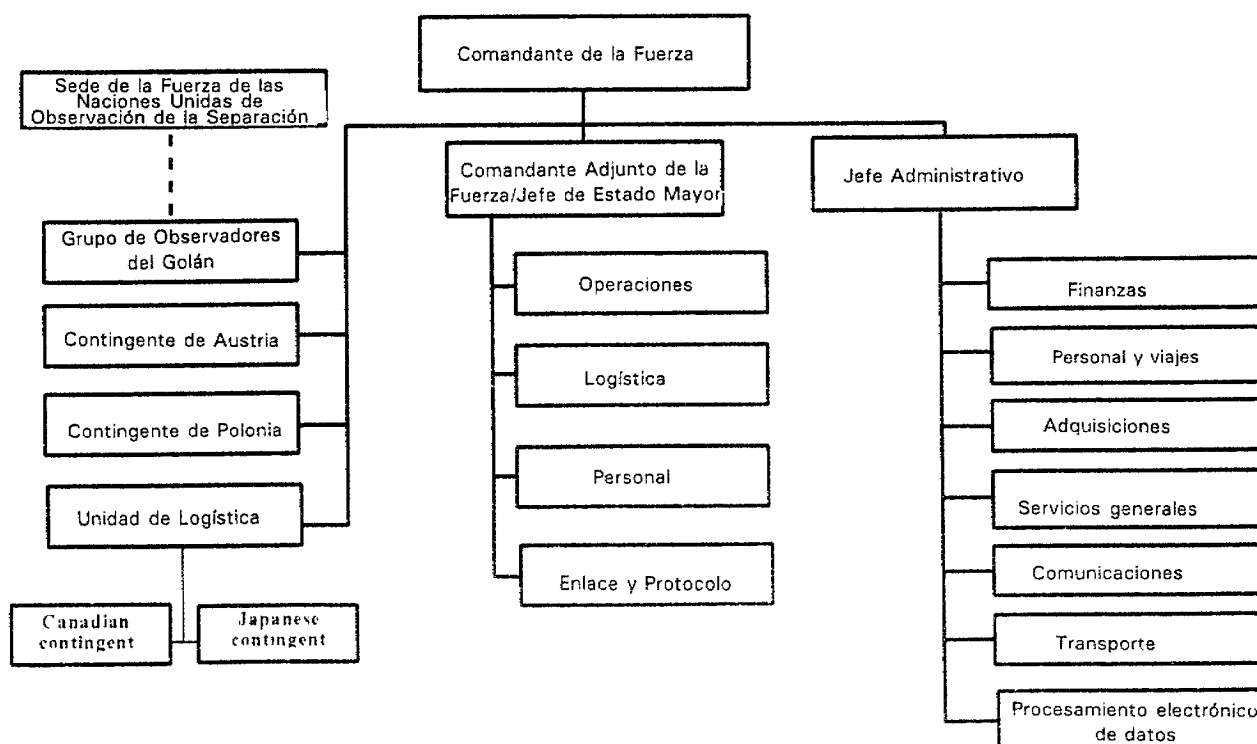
Comandante de la Fuerza

Sede de la Fuerza de las Naciones Unidas de Observación de la Separación

Grupo de Observadores del Golán

Contingente de Austria

Contingente de Polonia

Unidad de Logística

Canadian contingent

Japanese contingent

Comandante Adjunto de la Fuerza/Jefe de Estado Mayor

Operaciones

Logística

Personal

Enlace y Protocolo

Jefe Administrativo

Finanzas

Personal y viajes

Adquisiciones

Servicios generales

Comunicaciones

Transporte

Procesamiento electrónico de datos